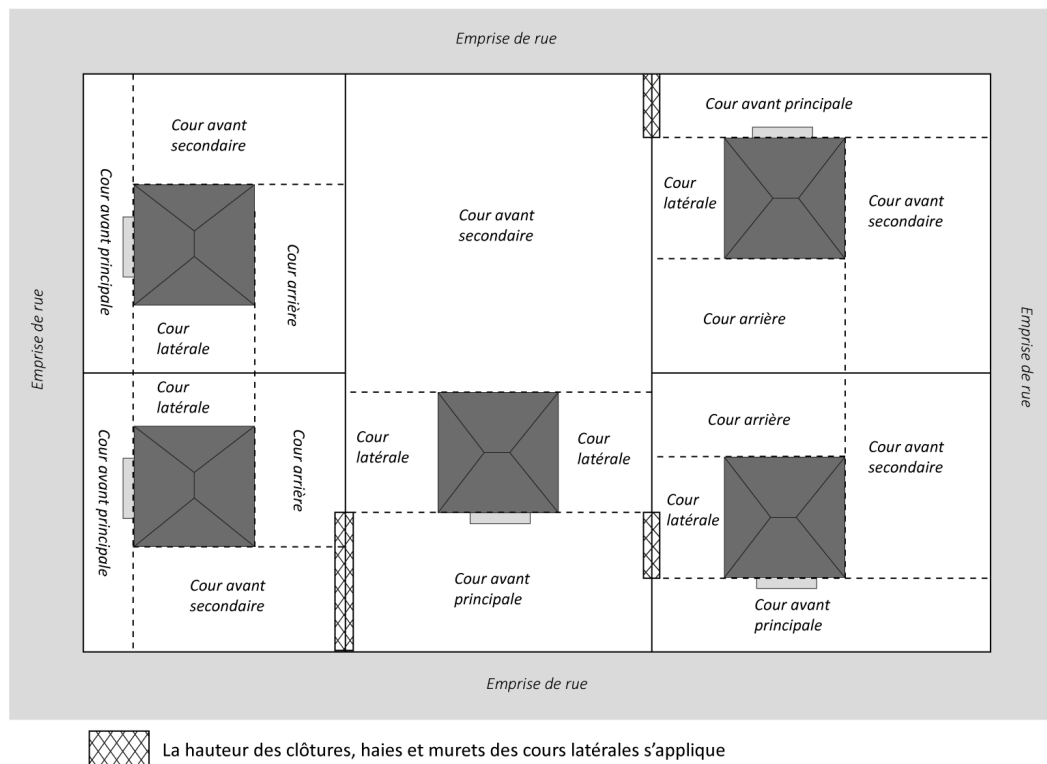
Emprise de rue

Cour avant secondaire

Cour avant principale

Cour arrière

Cour latérale

Cour avant secondaire

Cour avant principale

Cour latérale

Cour avant secondaire

Cour arrière

Emprise de rue

Emprise de rue

Cour latérale

Cour arrière

Cour avant principale

Cour avant secondaire

Cour latérale

Cour latérale

Cour avant principale

Cour arrière

Cour avant secondaire

Cour latérale

Cour avant principale

Emprise de rue

La hauteur des clôtures, haies et murets des cours latérales s'applique